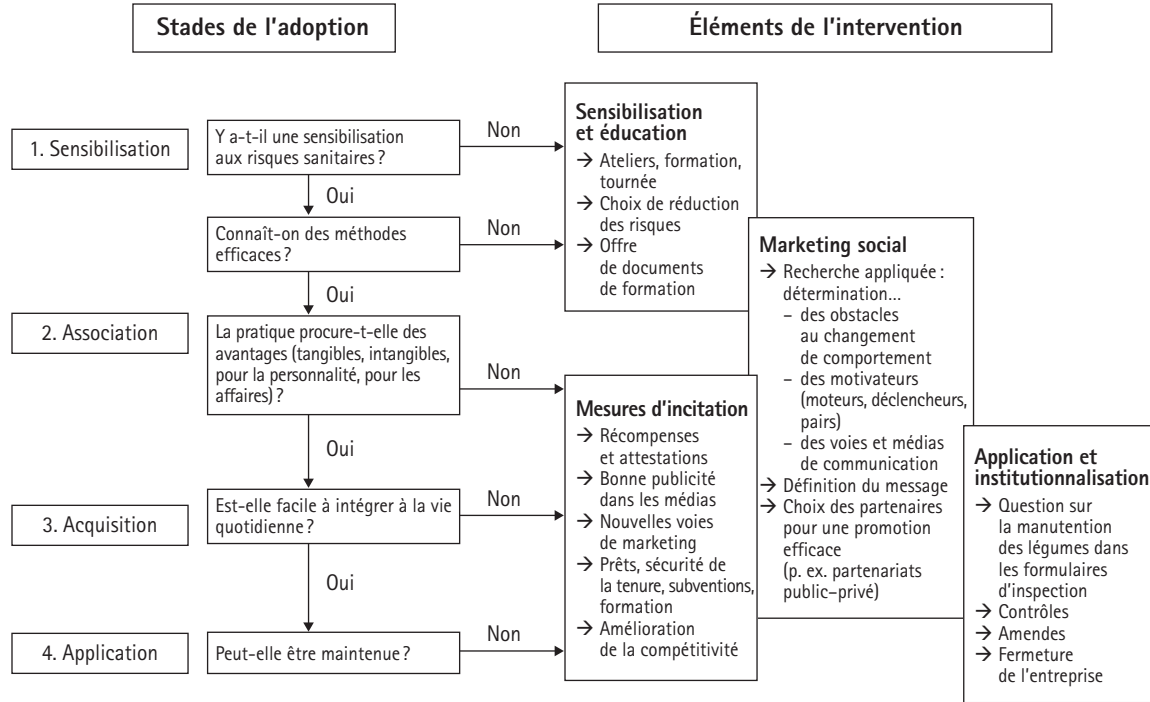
Stades de l'adoption

Éléments de l'intervention

1. Sensibilisation

Y a-t-il une sensibilisation aux risques sanitaires ?

Non

Oui

Connaît-on des méthodes efficaces ?

Non

Oui

2. Association

La pratique procure-t-elle des avantages (tangibles, intangibles, pour la personnalité, pour les affaires) ?

Non

Oui

3. Acquisition

Est-elle facile à intégrer à la vie quotidienne ?

Non

Oui

4. Application

Peut-elle être maintenue ?

Non

Sensibilisation et éducation
→ Ateliers, formation, tournée
→ Choix de réduction des risques
→ Offre de documents de formation

Marketing social
→ Recherche appliquée : détermination…
– des obstacles au changement de comportement
– des motivateurs (moteurs, déclencheurs, pairs)
– des voies et médias de communication
→ Définition du message
→ Choix des partenaires pour une promotion efficace (p. ex. partenariats public–privé)

Mesures d'incitation
→ Récompenses et attestations
→ Bonne publicité dans les médias
→ Nouvelles voies de marketing
→ Prêts, sécurité de la tenure, subventions, formation
→ Amélioration de la compétitivité

Application et institutionnalisation
→ Question sur la manutention des légumes dans les formulaires d'inspection
→ Contrôles
→ Amendes
→ Fermeture de l'entreprise